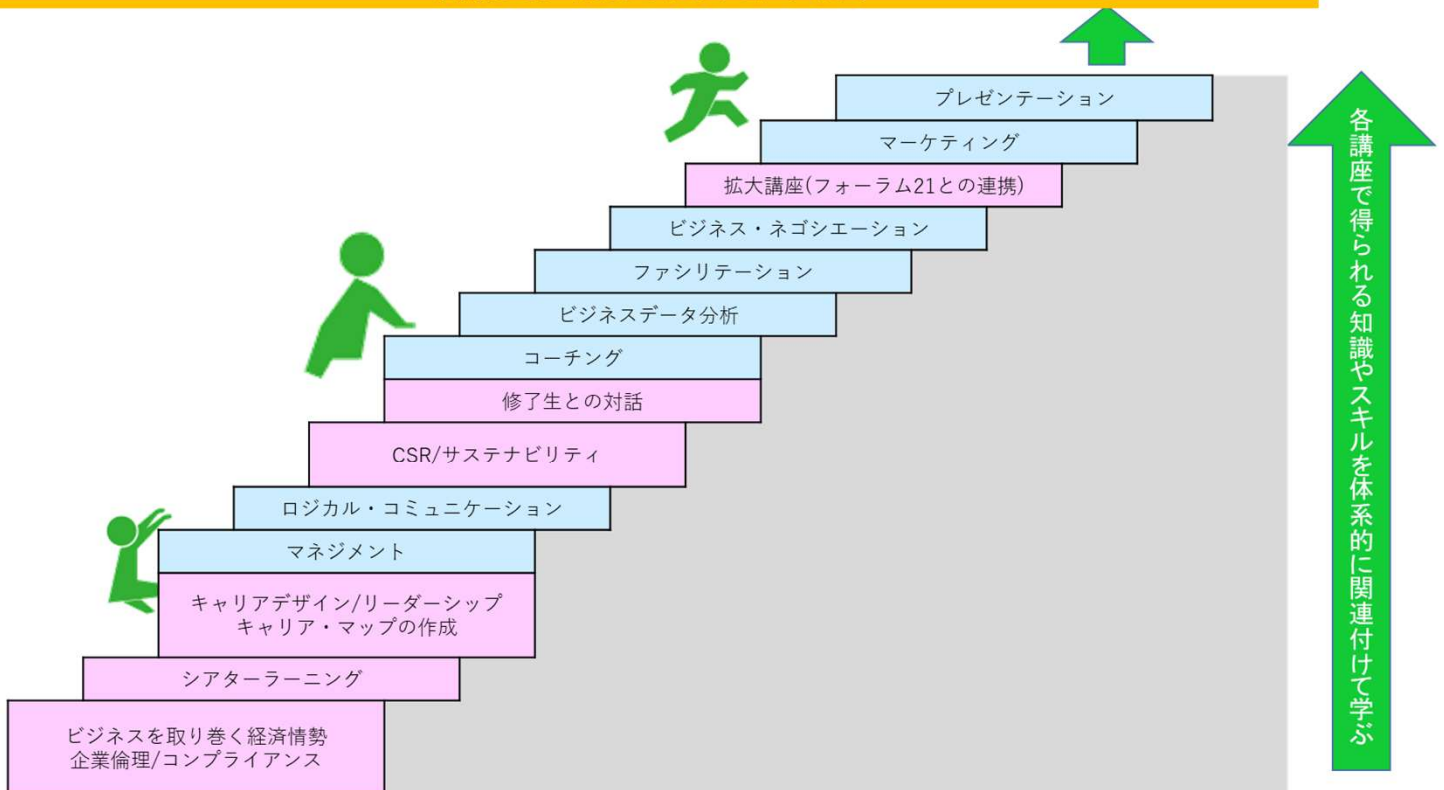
プレゼンテーション

マーケティング

拡大講座(フォーラム21との連携)

ビジネス・ネゴシエーション

ファシリテーション

ビジネスデータ分析

コーチング

修了生との対話

CSR/サステナビリティ

ロジカル・コミュニケーション

マネジメント

キャリアデザイン/リーダーシップ
キャリア・マップの作成

シアターラーニング

ビジネスを取り巻く経済情勢
企業倫理/コンプライアンス

各講座で得られる知識やスキルを体系的に関連付けて学ぶ